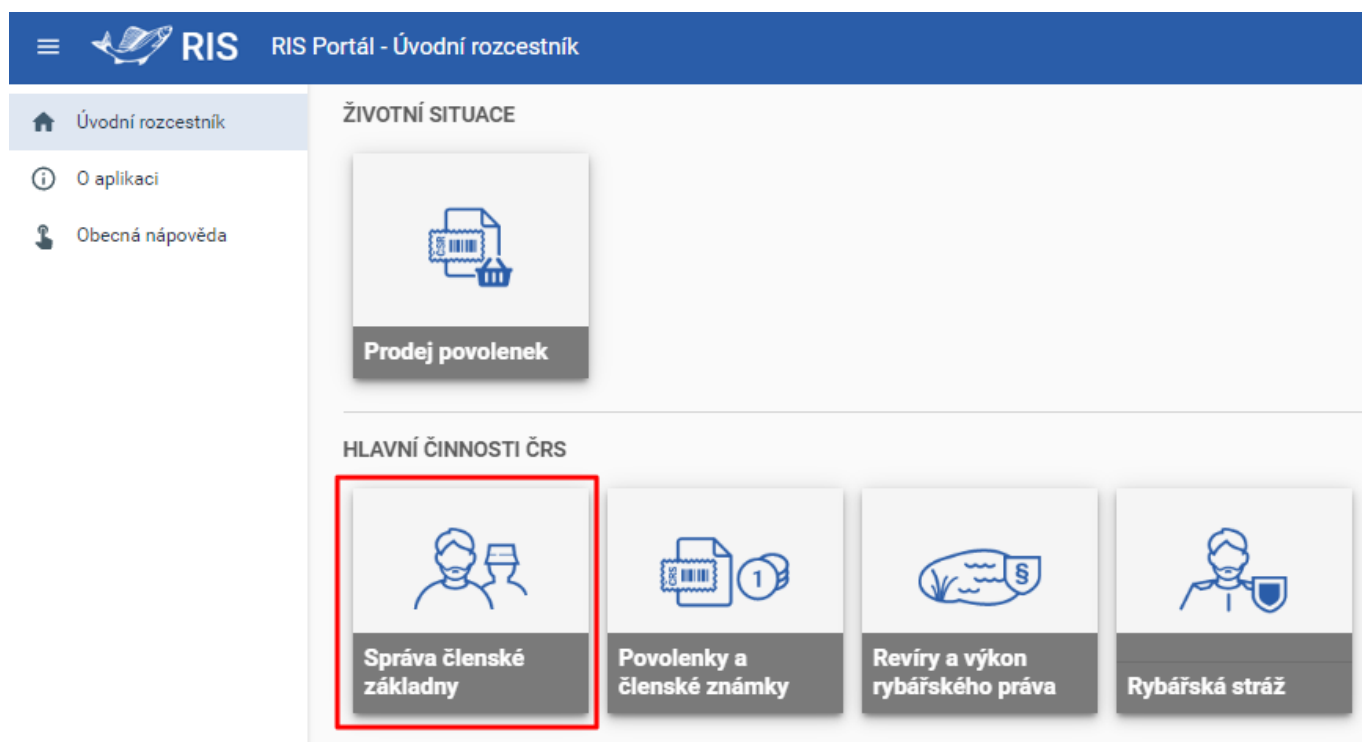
RIS RIS Portál - Úvodní rozcestník

Úvodní rozcestník

O aplikaci

Obecná nápověda

ŽIVOTNÍ SITUACE

ČRS

Prodej povolenek

HLAVNÍ ČINNOSTI ČRS

Správa členské základny

ČRS 1

Povolenky a členské známky

§

Revíry a výkon rybářského práva

Rybářská stráž